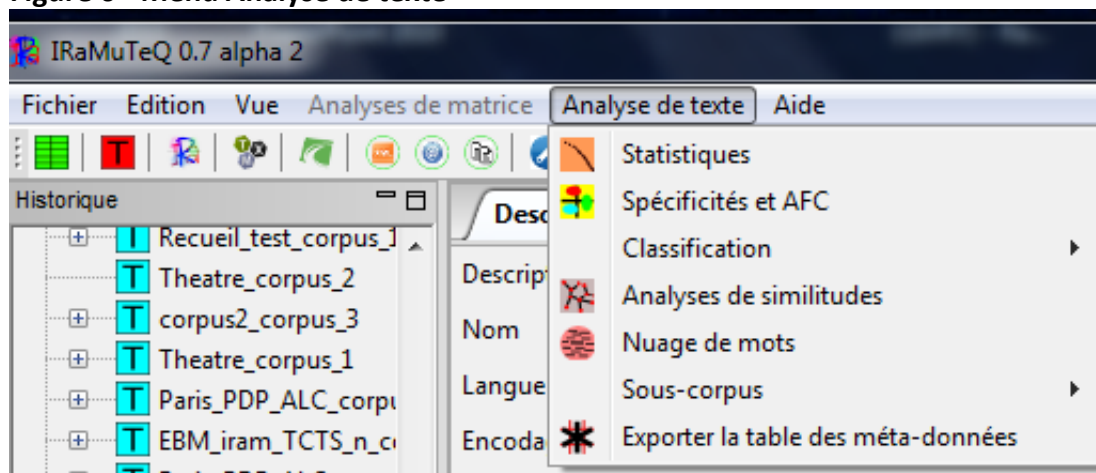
Figure 6 - Menu Analyse de texte

IRaMuTeQ 0.7 alpha 2

Fichier Edition Vue Analyses de matrice Analyse de texte Aide

Historique

Recueil_test_corpus_1
Theatre_corpus_2
corpus2_corpus_3
Theatre_corpus_1
Paris_PDP_ALC_corpu
EBM_iram_TCTS_n_c

Desc

Descript
Nom
Langue
Encoda

Statistiques
Spécificités et AFC
Classification
Analyses de similitudes
Nuage de mots
Sous-corpus
Exporter la table des méta-données